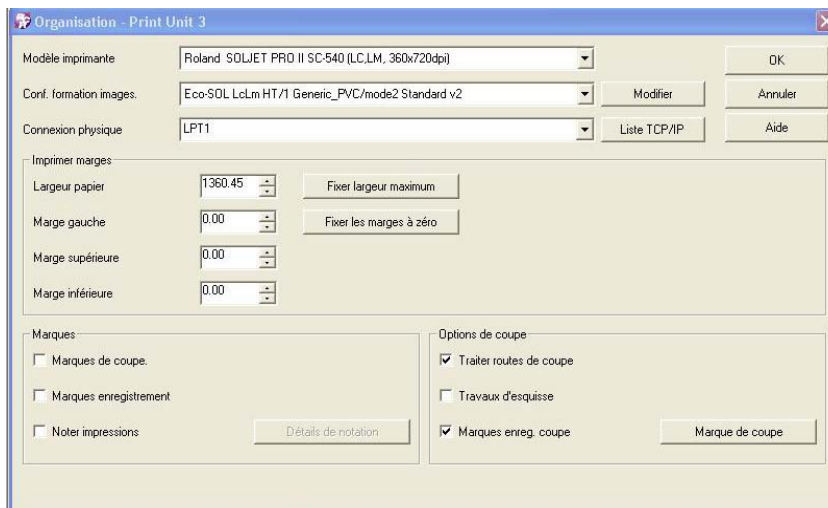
Organisation - Print Unit 3

Modèle imprimante | Roland SOLJET PRO II SC-540 (LC,LM, 360x720dpi)

OK

Conf. formation images. | Eco-SOL LcLm HT/1 Generic_PVC/mode2 Standard v2 | Modifier

Annuler

Connexion physique | LPT1 | Liste TCP/IP

Aide

Imprimer marges

Largeur papier | 1360.45 | Fixer largeur maximum

Marge gauche | 0.00 | Fixer les marges à zéro

Marge supérieure | 0.00

Marge inférieure | 0.00

Marques

Marques de coupe.

Marques enregistrement

Noter impressions

Détails de notation

Options de coupe

Traiter routes de coupe

Travaux d'esquisse

Marques enreg. coupe

Marque de coupe